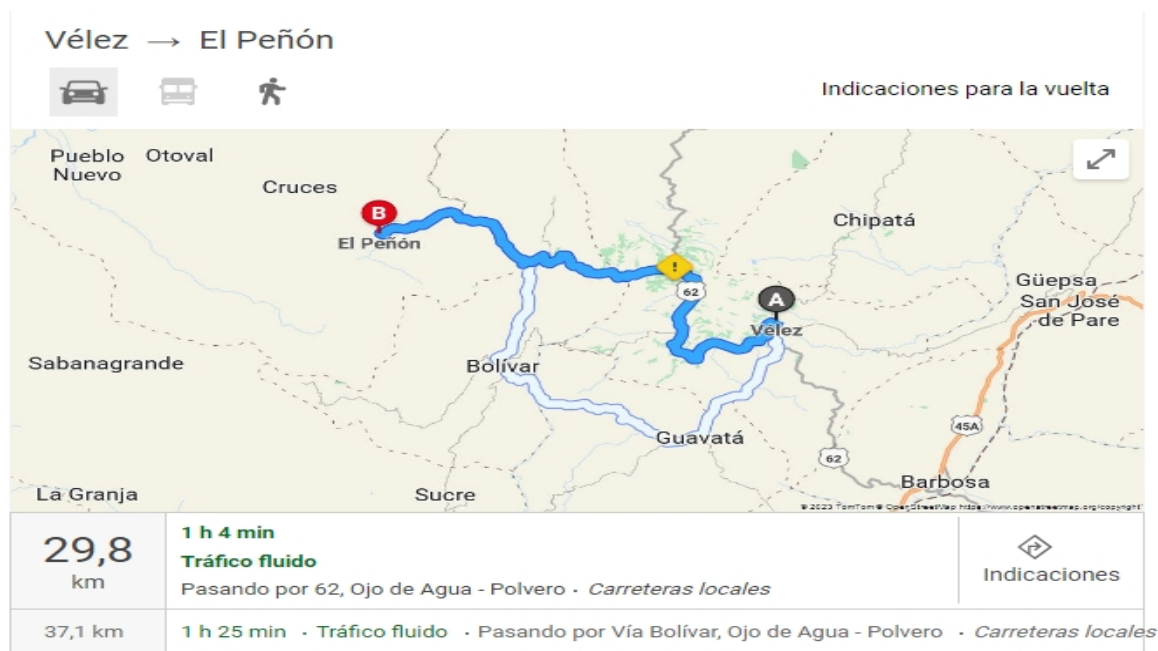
Vélez → El Peñón

Indicaciones para la vuelta

Pueblo Nuevo
Otoval
Cruces
B
El Peñón
Chipatá
62
A
Vélez
Güepsa
San José de Pare
Sabanagrande
Bolívar
Guavatá
45A
62
La Granja
Sucre
Barbosa
© 2023 TomTom © OpenStreetMap https://www.openstreetmap.org/copyright

| 29,8 km | 1 h 4 min<br>Tráfico fluido<br>Pasando por 62, Ojo de Agua - Polvero · Carreteras locales | Indicaciones |
|---|---|---|
| 37,1 km | 1 h 25 min · Tráfico fluido · Pasando por Vía Bolívar, Ojo de Agua - Polvero · Carreteras locales | |